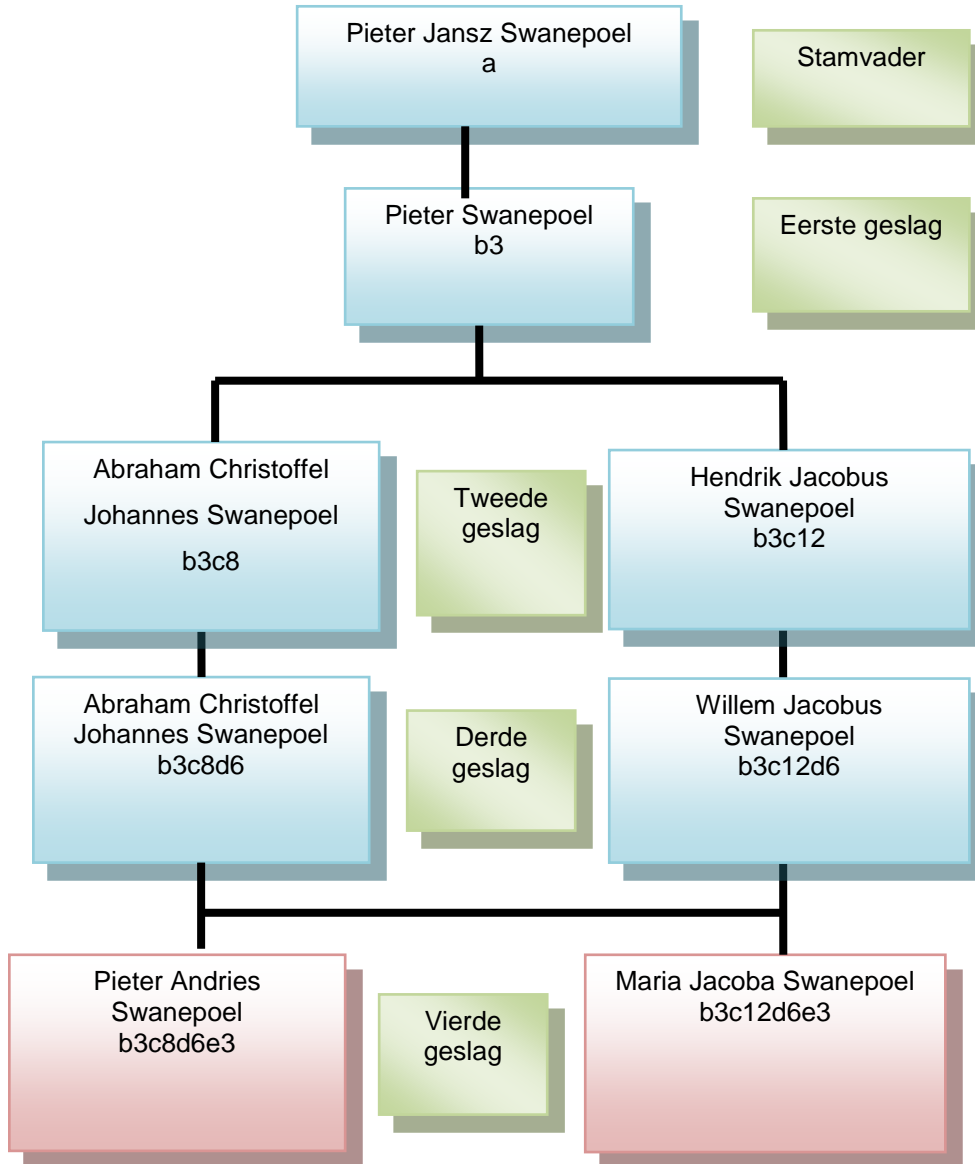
Pieter Jansz Swanepoel
a

Stamvader

Pieter Swanepoel
b3

Eerste geslag

Abraham Christoffel
Johannes Swanepoel
b3c8

Tweede geslag

Hendrik Jacobus Swanepoel
b3c12

Abraham Christoffel Johannes Swanepoel
b3c8d6

Derde geslag

Willem Jacobus Swanepoel
b3c12d6

Pieter Andries Swanepoel
b3c8d6e3

Vierde geslag

Maria Jacoba Swanepoel
b3c12d6e3